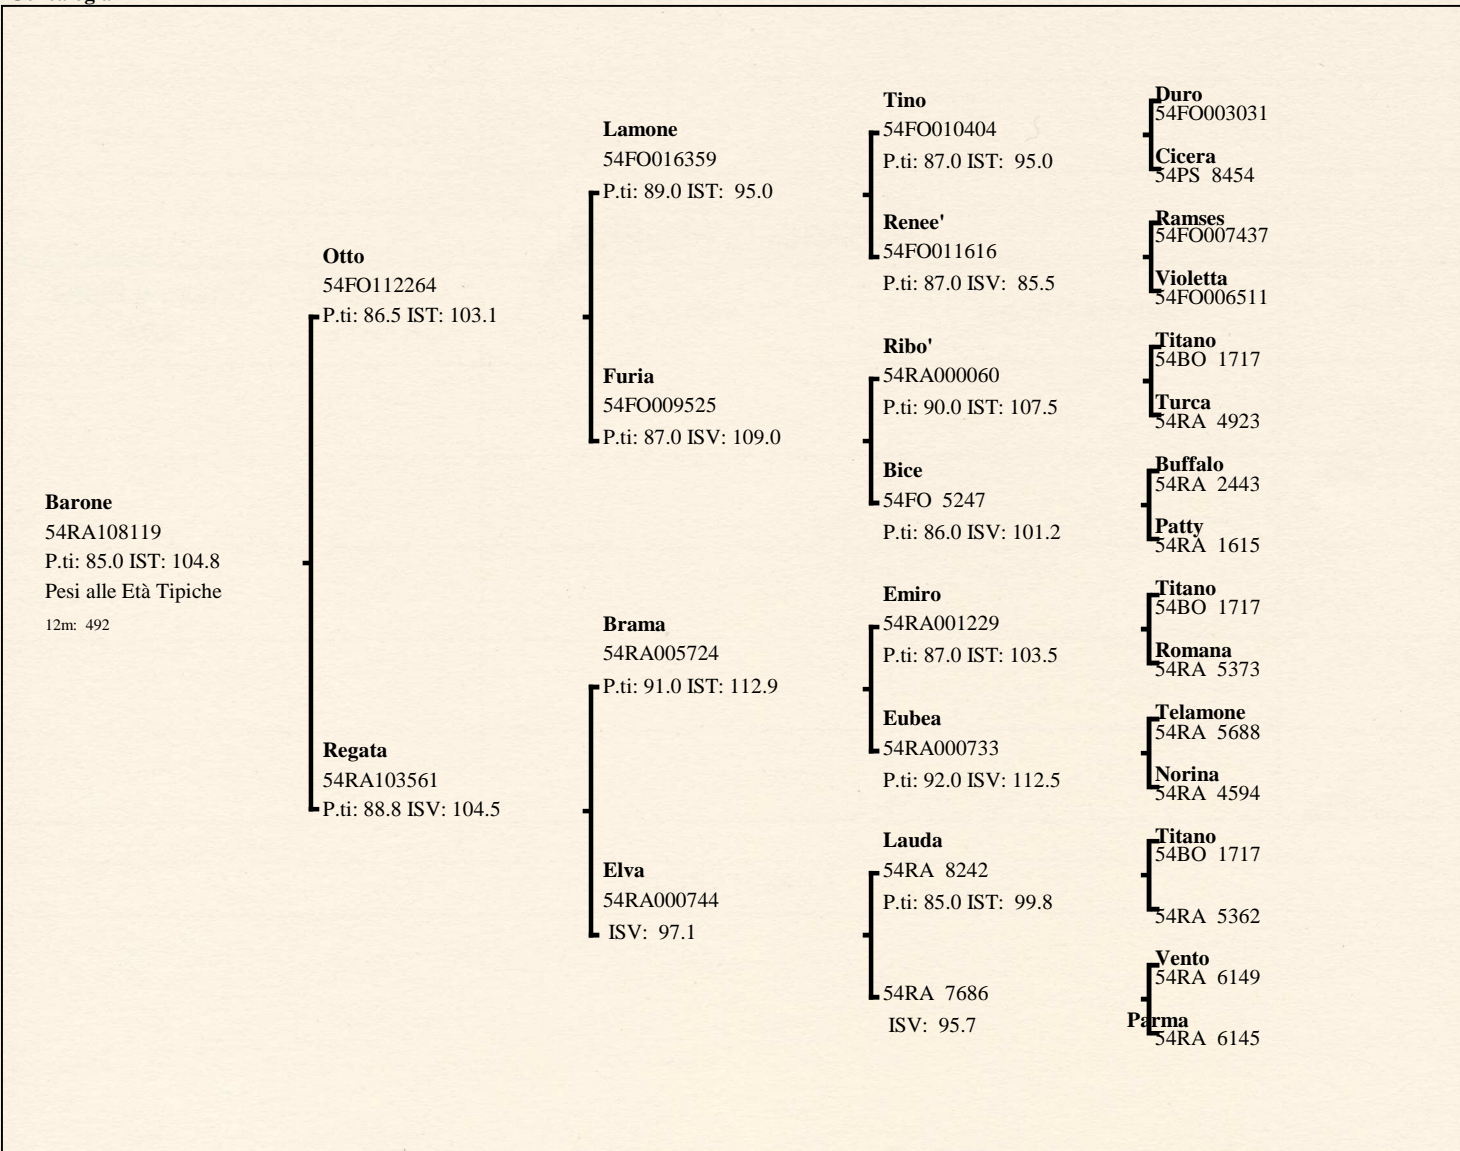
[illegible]

**Barone**
54RA108119
P.ti: 85.0 IST: 104.8
Pesi alle Età Tipiche
12m: 492

**Otto**
54FO112264
P.ti: 86.5 IST: 103.1

**Regata**
54RA103561
P.ti: 88.8 ISV: 104.5

**Lamone**
54FO016359
P.ti: 89.0 IST: 95.0

**Furia**
54FO009525
P.ti: 87.0 ISV: 109.0

**Brama**
54RA005724
P.ti: 91.0 IST: 112.9

**Elva**
54RA000744
ISV: 97.1

**Tino**
54FO010404
P.ti: 87.0 IST: 95.0

**Renee'**
54FO011616
P.ti: 87.0 ISV: 85.5

**Ribo'**
54RA000060
P.ti: 90.0 IST: 107.5

**Bice**
54FO 5247
P.ti: 86.0 ISV: 101.2

**Emiro**
54RA001229
P.ti: 87.0 IST: 103.5

**Eubea**
54RA000733
P.ti: 92.0 ISV: 112.5

**Lauda**
54RA 8242
P.ti: 85.0 IST: 99.8

54RA 7686
ISV: 95.7

**Duro**
54FO003031

**Cicera**
54PS 8454

**Ramses**
54FO007437

**Violetta**
54FO006511

**Titano**
54BO 1717

**Turca**
54RA 4923

**Buffalo**
54RA 2443

**Patty**
54RA 1615

**Titano**
54BO 1717

**Romana**
54RA 5373

**Telamone**
54RA 5688

**Norina**
54RA 4594

**Titano**
54BO 1717

54RA 5362

**Vento**
54RA 6149

**Parma**
54RA 6145